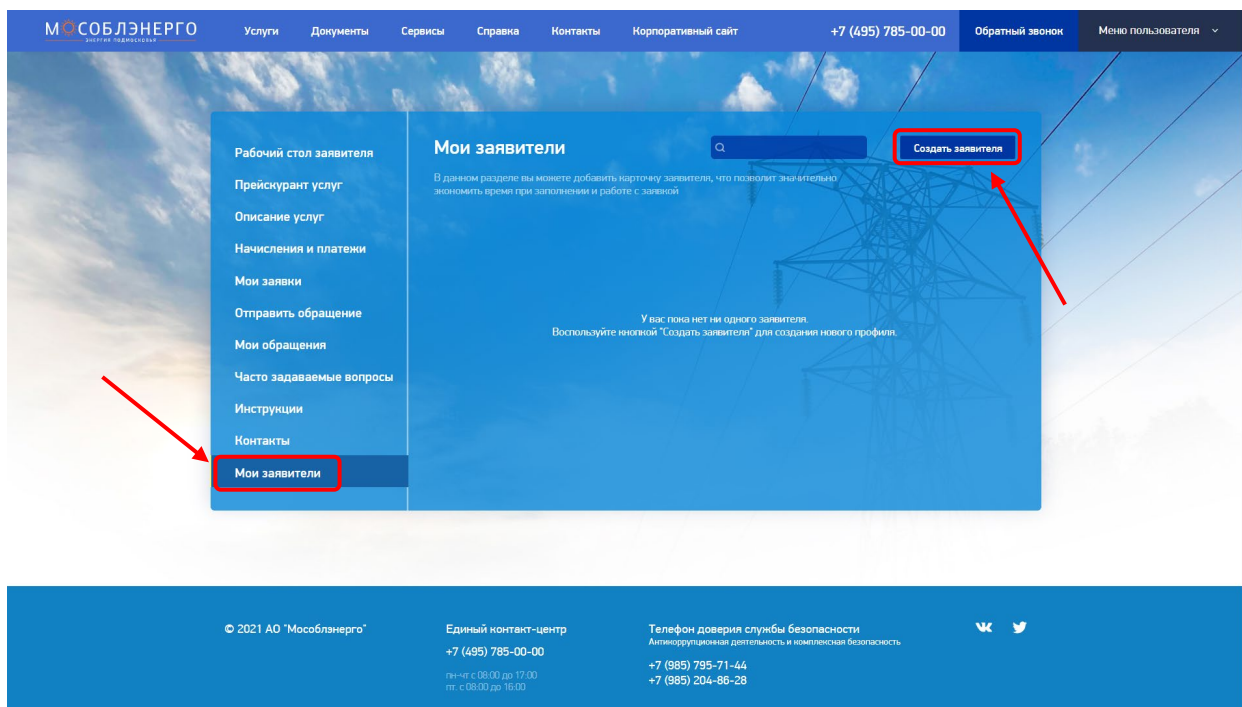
МОСОБЛЭНЕРГО
ЭНЕРГИЯ ПОДМОСКОВЬЯ

Услуги Документы Сервисы Справка Контакты Корпоративный сайт +7 (495) 785-00-00 Обратный звонок Меню пользователя

Рабочий стол заявителя
Прейскурант услуг
Описание услуг
Начисления и платежи
Мои заявки
Отправить обращение
Мои обращения
Часто задаваемые вопросы
Инструкции
Контакты
Мои заявители

Мои заявители

Создать заявителя

В данном разделе вы можете добавить карточку заявителя, что позволит значительно экономить время при заполнении и работе с заявкой

У вас пока нет ни одного заявителя.
Воспользуйте кнопкой "Создать заявителя" для создания нового профиля.

© 2021 АО "Мособлэнерго"

Единый контакт-центр
+7 (495) 785-00-00
пн-чт: с 08:00 до 17:00
пт: с 08:00 до 16:00

Телефон доверия службы безопасности
Антикоррупционная деятельность и комплексная безопасность
+7 (985) 795-71-44
+7 (985) 204-86-28